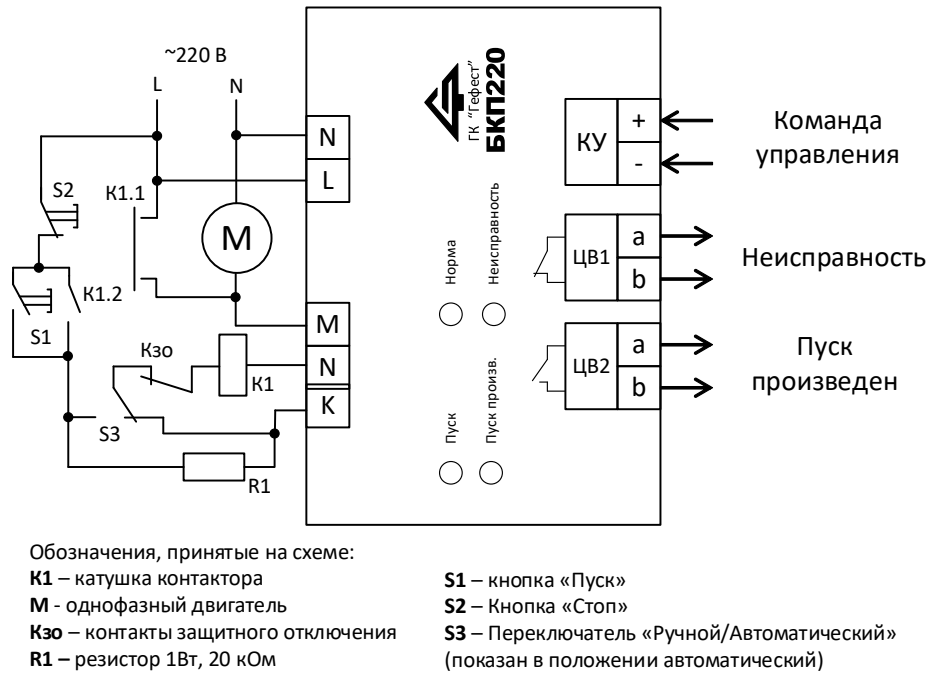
~220 В
L
N
S2
K1.1
M
K1.2
S1
Кзо
K1
S3
R1
N
L
M
N
K
ГК "Гефест"
БКП220
Норма
Неисправность
Пуск
Пуск произв.
КУ
+
-
Команда управления
ЦВ1
a
b
Неисправность
ЦВ2
a
b
Пуск произведен

Обозначения, принятые на схеме:
**К1** – катушка контактора
**М** - однофазный двигатель
**Кзо** – контакты защитного отключения
**R1 –** резистор 1Вт, 20 кОм

**S1** – кнопка «Пуск»
**S2** – Кнопка «Стоп»
**S3** – Переключатель «Ручной/Автоматический» (показан в положении автоматический)